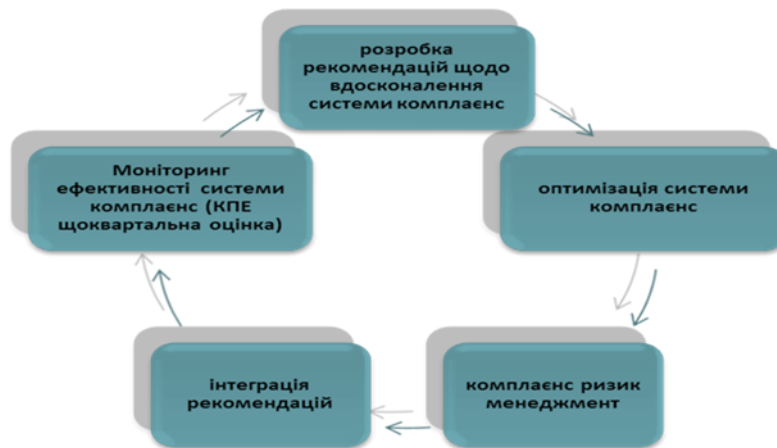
розробка рекомендацій щодо вдосконалення системи комплаєнс

оптимізація системи комплаєнс

комплаєнс ризик менеджмент

інтеграція рекомендацій

Моніторинг ефективності системи комплаєнс (КПЕ щоквартальна оцінка)